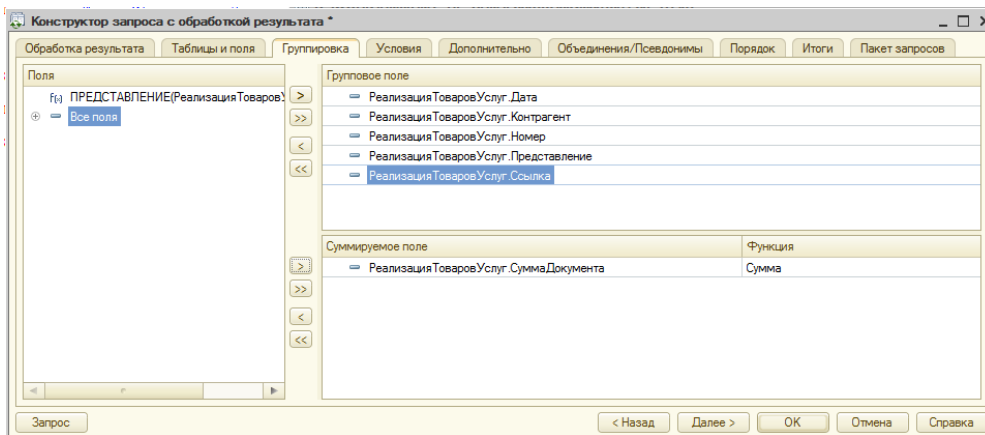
Конструктор запроса с обработкой результата *

Обработка результата | Таблицы и поля | Группировка | Условия | Дополнительно | Объединения/Псевдонимы | Порядок | Итоги | Пакет запросов

Поля

ПРЕДСТАВЛЕНИЕ(РеализацияТоваров

Все поля

>
>>
<
<<

Групповое поле

РеализацияТоваровУслуг.Дата
РеализацияТоваровУслуг.Контрагент
РеализацияТоваровУслуг.Номер
РеализацияТоваровУслуг.Представление
РеализацияТоваровУслуг.Ссылка

>
>>
<
<<

| Суммируемое поле | Функция |
|---|---|
| РеализацияТоваровУслуг.СуммаДокумента | Сумма |

Запрос

< Назад | Далее > | OK | Отмена | Справка